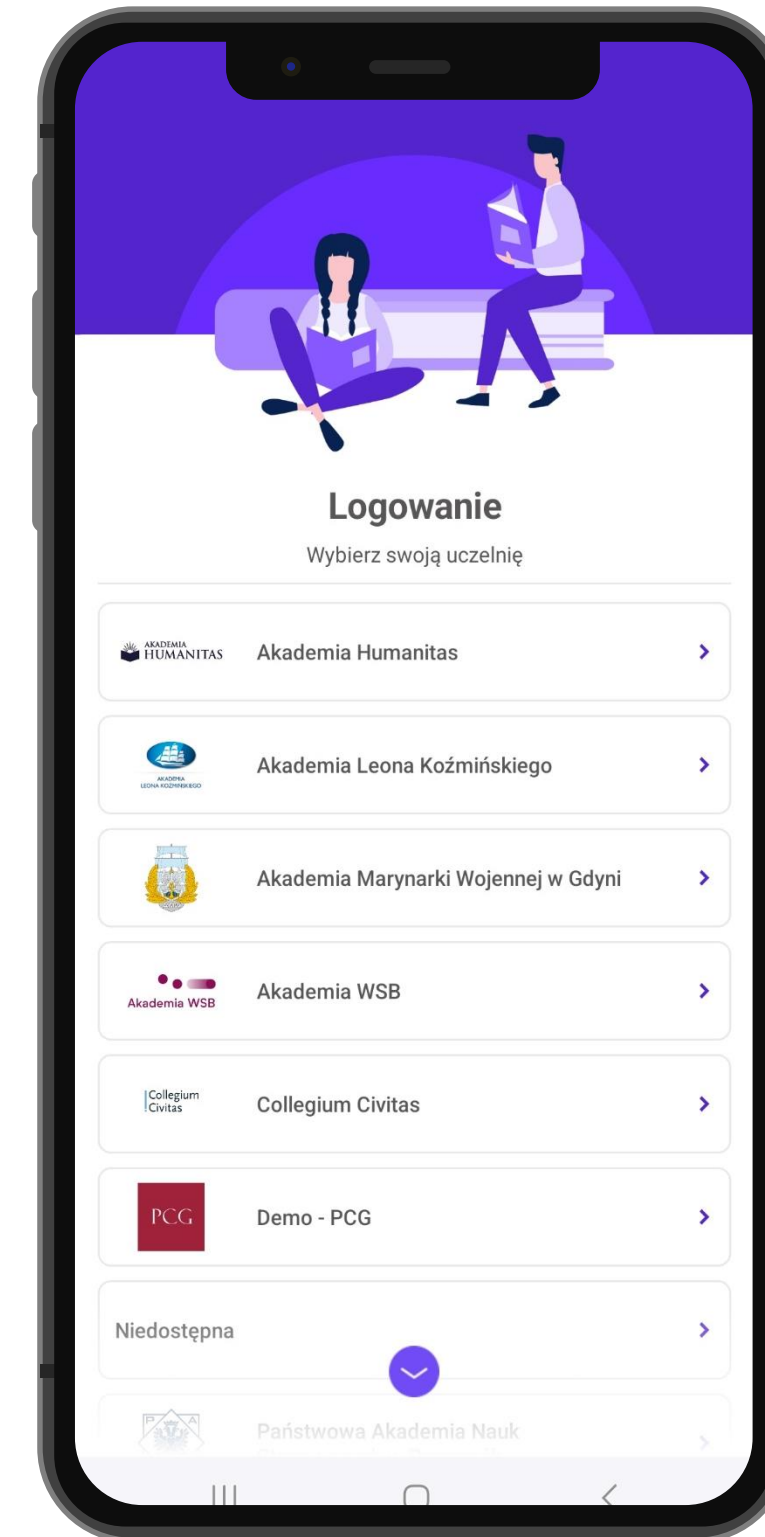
Logowanie

Wybierz swoją uczelnię

AKADEMIA HUMANITAS Akademia Humanitas

AKADEMIA LEONA KOŹMIŃSKIEGO Akademia Leona Koźmińskiego

Akademia Marynarki Wojennej w Gdyni

Akademia WSB Akademia WSB

Collegium Civitas Collegium Civitas

PCG Demo - PCG

Niedostępna

Państwowa Akademia Nauk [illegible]